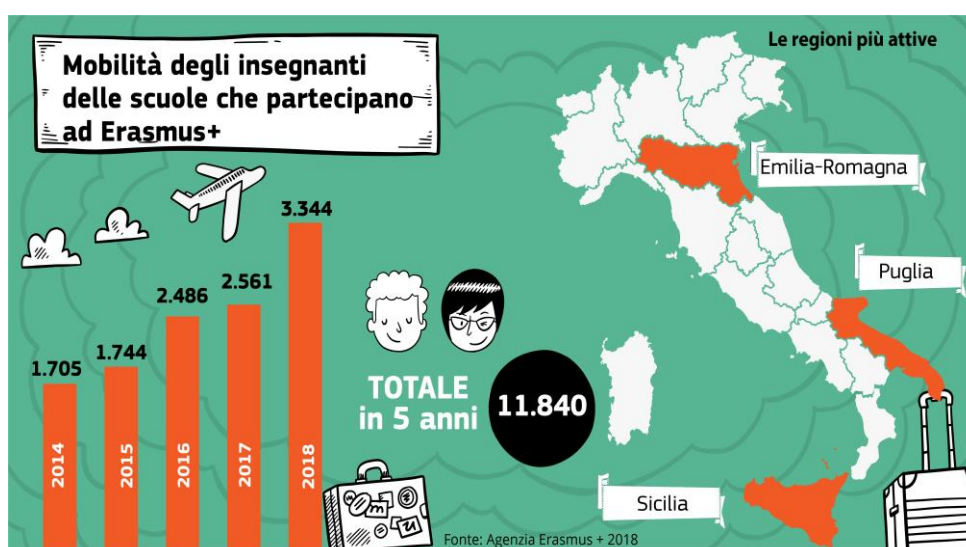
Mobilità degli insegnanti delle scuole che partecipano ad Erasmus+

Le regioni più attive

Emilia-Romagna

Puglia

Sicilia

3.344

2.486

2.561

1.705

1.744

2014

2015

2016

2017

2018

TOTALE in 5 anni

11.840

Fonte: Agenzia Erasmus + 2018